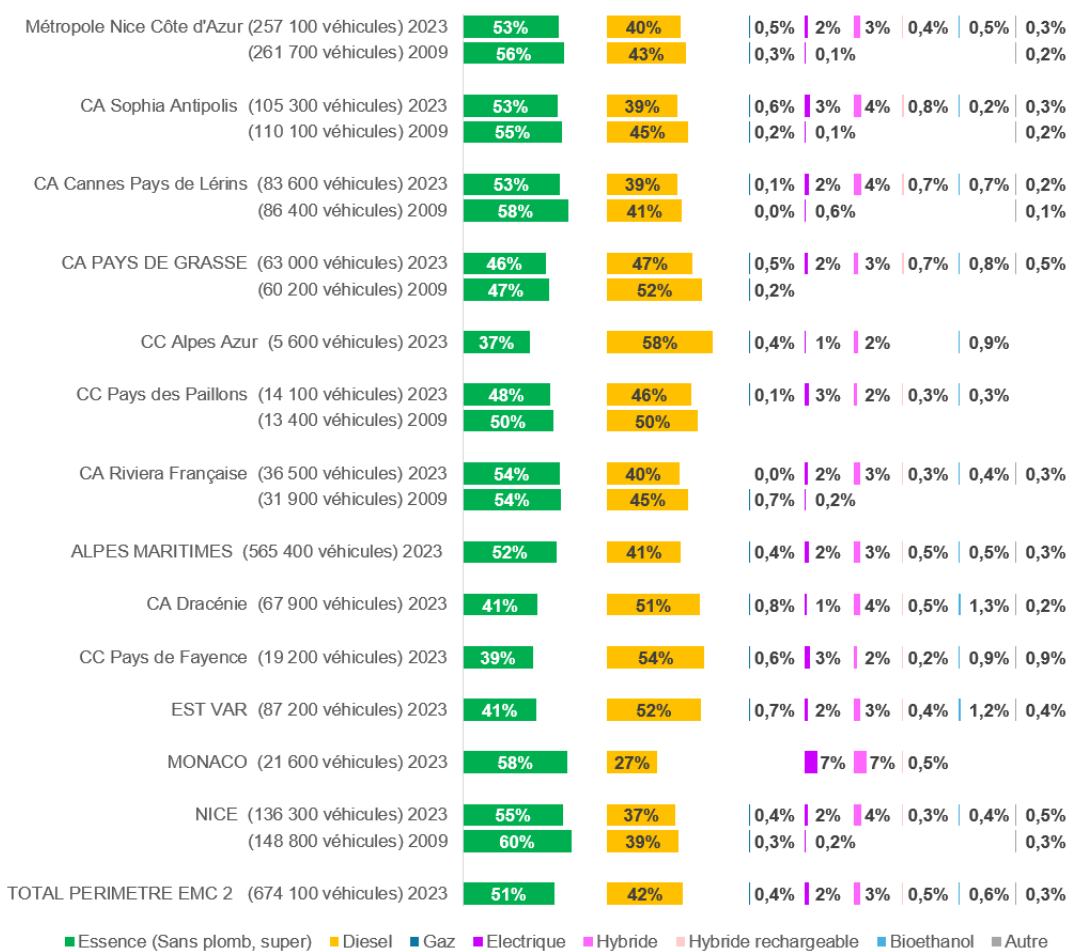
| | Essence | Diesel | Gaz | Electrique | Hybride | Hybride rechargeable | Bioethanol | Autre |
|---|---|---|---|---|---|---|---|---|
| Métropole Nice Côte d'Azur (257 100 véhicules) 2023 | 53% | 40% | 0,5% | 2% | 3% | 0,4% | 0,5% | 0,3% |
| (261 700 véhicules) 2009 | 56% | 43% | 0,3% | 0,1% | | | | 0,2% |
| CA Sophia Antipolis (105 300 véhicules) 2023 | 53% | 39% | 0,6% | 3% | 4% | 0,8% | 0,2% | 0,3% |
| (110 100 véhicules) 2009 | 55% | 45% | 0,2% | 0,1% | | | | 0,2% |
| CA Cannes Pays de Lérins (83 600 véhicules) 2023 | 53% | 39% | 0,1% | 2% | 4% | 0,7% | 0,7% | 0,2% |
| (86 400 véhicules) 2009 | 58% | 41% | 0,0% | 0,6% | | | | 0,1% |
| CA PAYS DE GRASSE (63 000 véhicules) 2023 | 46% | 47% | 0,5% | 2% | 3% | 0,7% | 0,8% | 0,5% |
| (60 200 véhicules) 2009 | 47% | 52% | 0,2% | | | | | |
| CC Alpes Azur (5 600 véhicules) 2023 | 37% | 58% | 0,4% | 1% | 2% | | 0,9% | |
| CC Pays des Paillons (14 100 véhicules) 2023 | 48% | 46% | 0,1% | 3% | 2% | 0,3% | 0,3% | |
| (13 400 véhicules) 2009 | 50% | 50% | | | | | | |
| CA Riviera Française (36 500 véhicules) 2023 | 54% | 40% | 0,0% | 2% | 3% | 0,3% | 0,4% | 0,3% |
| (31 900 véhicules) 2009 | 54% | 45% | 0,7% | 0,2% | | | | |
| ALPES MARITIMES (565 400 véhicules) 2023 | 52% | 41% | 0,4% | 2% | 3% | 0,5% | 0,5% | 0,3% |
| CA Dracénie (67 900 véhicules) 2023 | 41% | 51% | 0,8% | 1% | 4% | 0,5% | 1,3% | 0,2% |
| CC Pays de Fayence (19 200 véhicules) 2023 | 39% | 54% | 0,6% | 3% | 2% | 0,2% | 0,9% | 0,9% |
| EST VAR (87 200 véhicules) 2023 | 41% | 52% | 0,7% | 2% | 3% | 0,4% | 1,2% | 0,4% |
| MONACO (21 600 véhicules) 2023 | 58% | 27% | | 7% | 7% | 0,5% | | |
| NICE (136 300 véhicules) 2023 | 55% | 37% | 0,4% | 2% | 4% | 0,3% | 0,4% | 0,5% |
| (148 800 véhicules) 2009 | 60% | 39% | 0,3% | 0,2% | | | | 0,3% |
| TOTAL PERIMETRE EMC 2 (674 100 véhicules) 2023 | 51% | 42% | 0,4% | 2% | 3% | 0,5% | 0,6% | 0,3% |

Essence (Sans plomb, super) Diesel Gaz Electrique Hybride Hybride rechargeable Bioethanol Autre